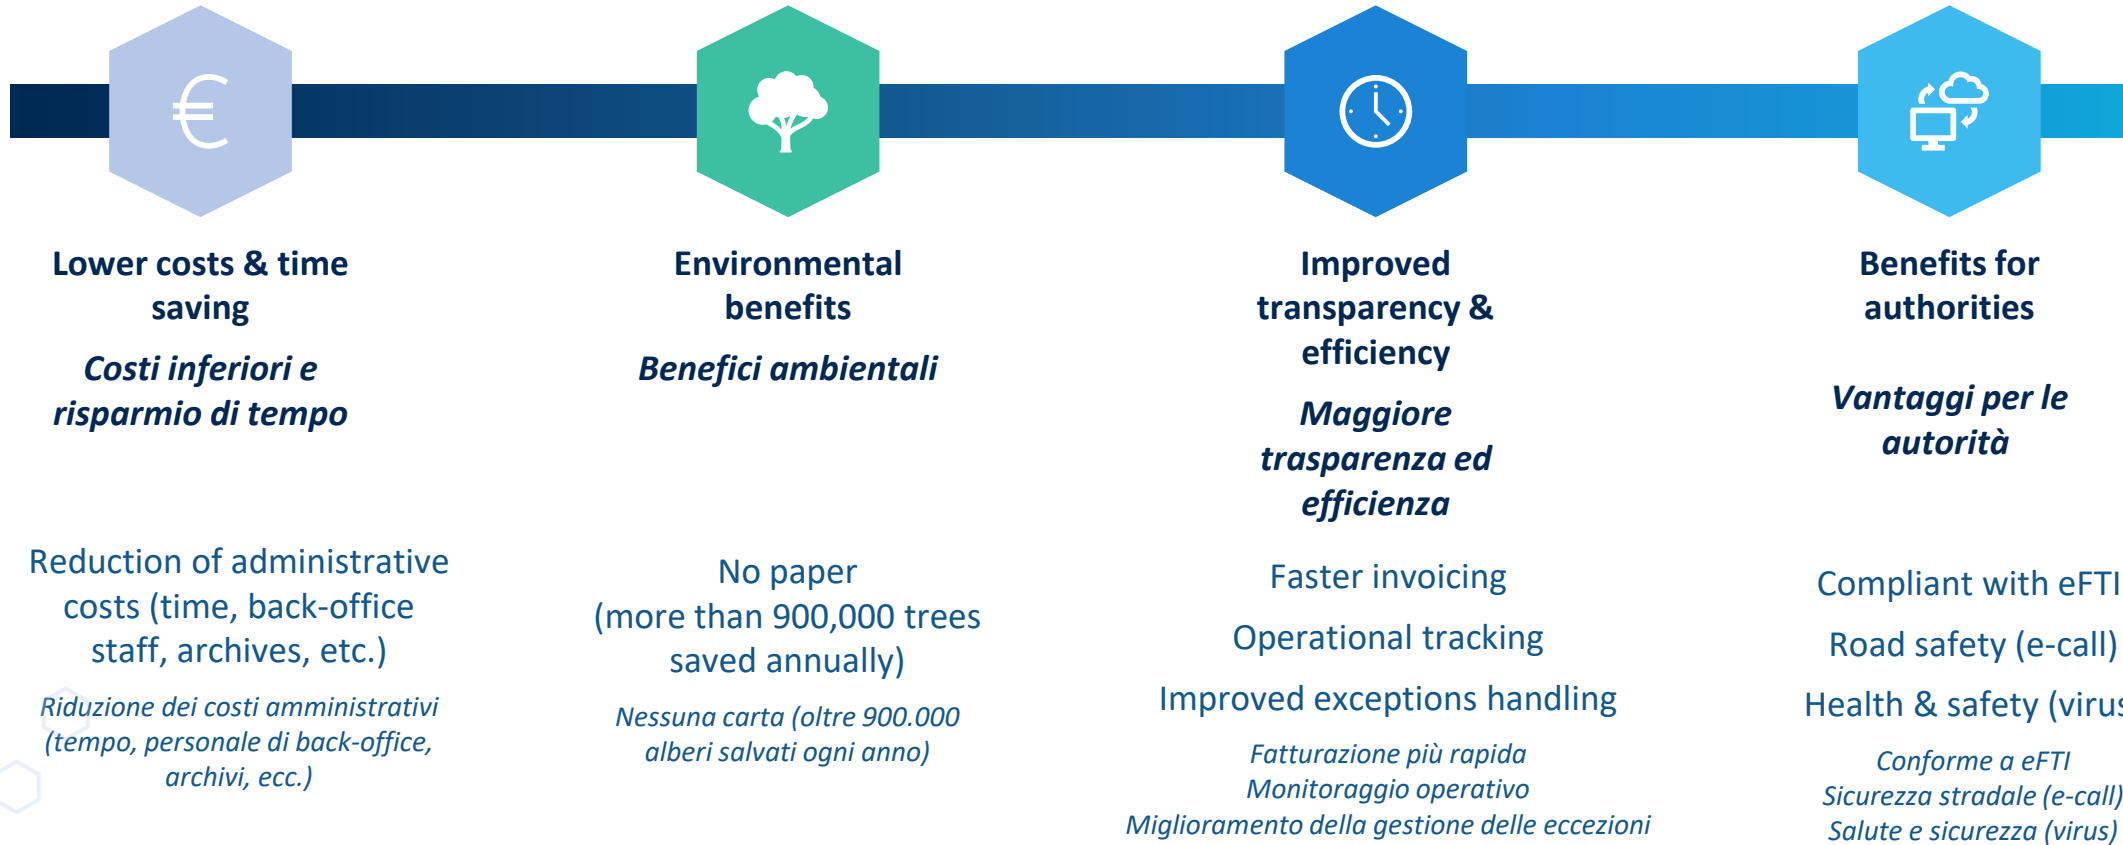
€

Lower costs & time saving

Costi inferiori e risparmio di tempo

Reduction of administrative costs (time, back-office staff, archives, etc.)

Riduzione dei costi amministrativi (tempo, personale di back-office, archivi, ecc.)

Environmental benefits

Benefici ambientali

No paper (more than 900,000 trees saved annually)

Nessuna carta (oltre 900.000 alberi salvati ogni anno)

Improved transparency & efficiency

Maggiore trasparenza ed efficienza

Faster invoicing

Operational tracking

Improved exceptions handling

Fatturazione più rapida
Monitoraggio operativo
Miglioramento della gestione delle eccezioni

Benefits for authorities

Vantaggi per le autorità

Compliant with eFTI

Road safety (e-call)

Health & safety (viru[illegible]

Conforme a eFTI
Sicurezza stradale (e-call)
Salute e sicurezza (virus)